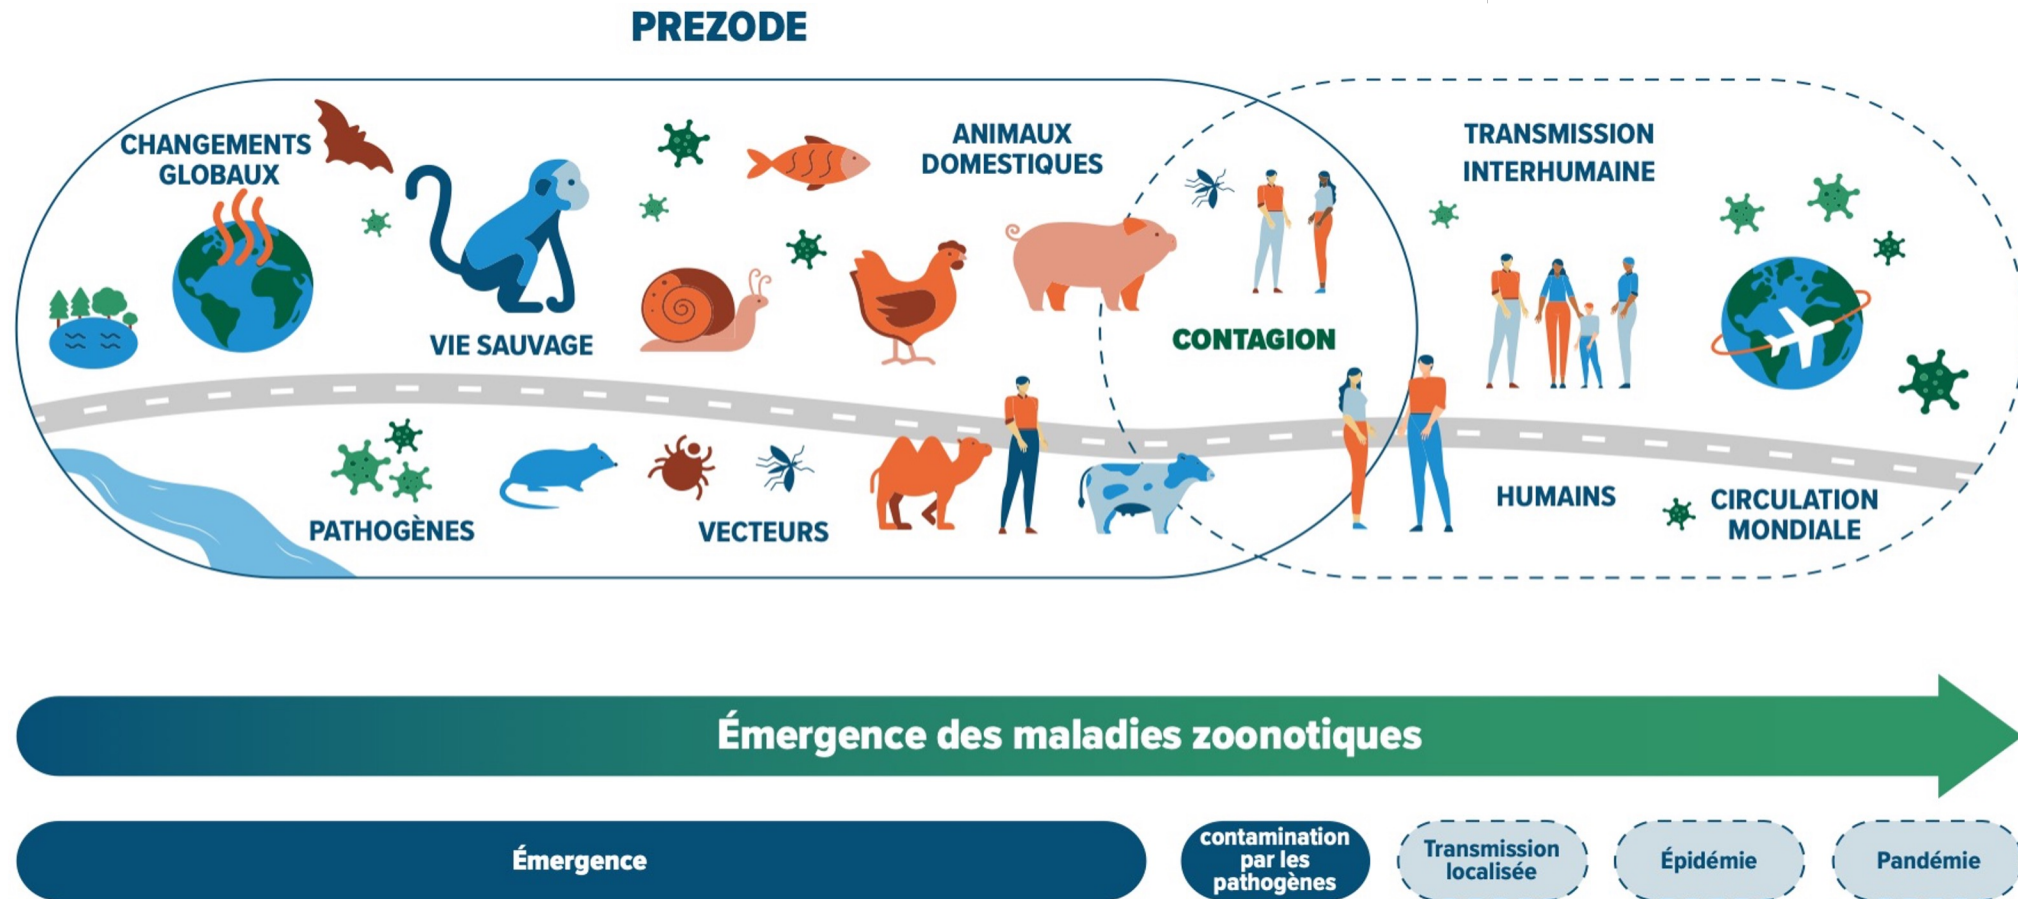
PREZODE

CHANGEMENTS GLOBAUX

VIE SAUVAGE

ANIMAUX DOMESTIQUES

CONTAGION

TRANSMISSION INTERHUMAINE

PATHOGÈNES

VECTEURS

HUMAINS

CIRCULATION MONDIALE

Émergence des maladies zoonotiques

Émergence

contamination par les pathogènes

Transmission localisée

Épidémie

Pandémie